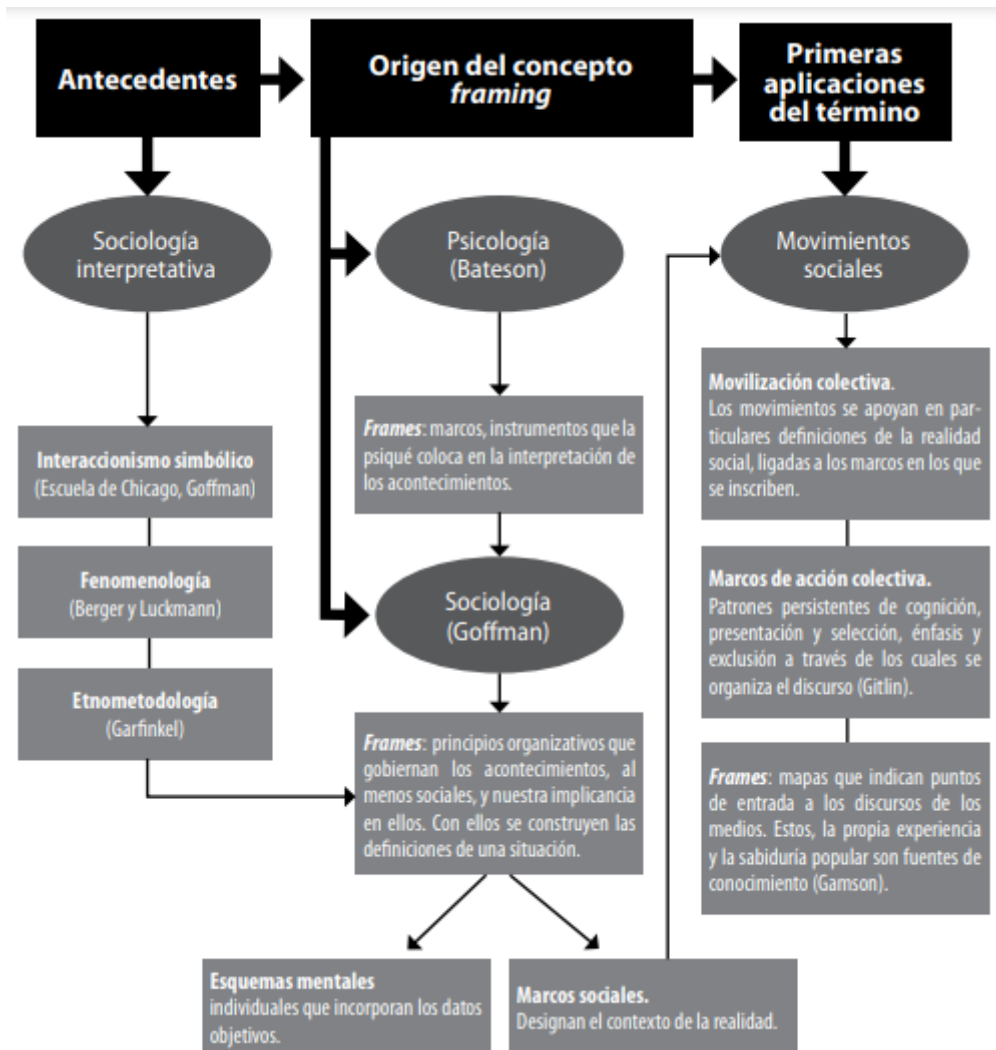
Antecedentes

Origen del concepto *framing*

Primeras aplicaciones del término

Sociología interpretativa

Psicología (Bateson)

Movimientos sociales

**Movilización colectiva**. Los movimientos se apoyan en particulares definiciones de la realidad social, ligadas a los marcos en los que se inscriben.

***Frames***: marcos, instrumentos que la psiqué coloca en la interpretación de los acontecimientos.

**Interaccionismo simbólico** (Escuela de Chicago, Goffman)

**Fenomenología** (Berger y Luckmann)

Sociología (Goffman)

**Marcos de acción colectiva.** Patrones persistentes de cognición, presentación y selección, énfasis y exclusión a través de los cuales se organiza el discurso (Gitlin).

**Etnometodología** (Garfinkel)

***Frames***: principios organizativos que gobiernan los acontecimientos, al menos sociales, y nuestra implicancia en ellos. Con ellos se construyen las definiciones de una situación.

***Frames***: mapas que indican puntos de entrada a los discursos de los medios. Estos, la propia experiencia y la sabiduría popular son fuentes de conocimiento (Gamson).

**Esquemas mentales** individuales que incorporan los datos objetivos.

**Marcos sociales.** Designan el contexto de la realidad.